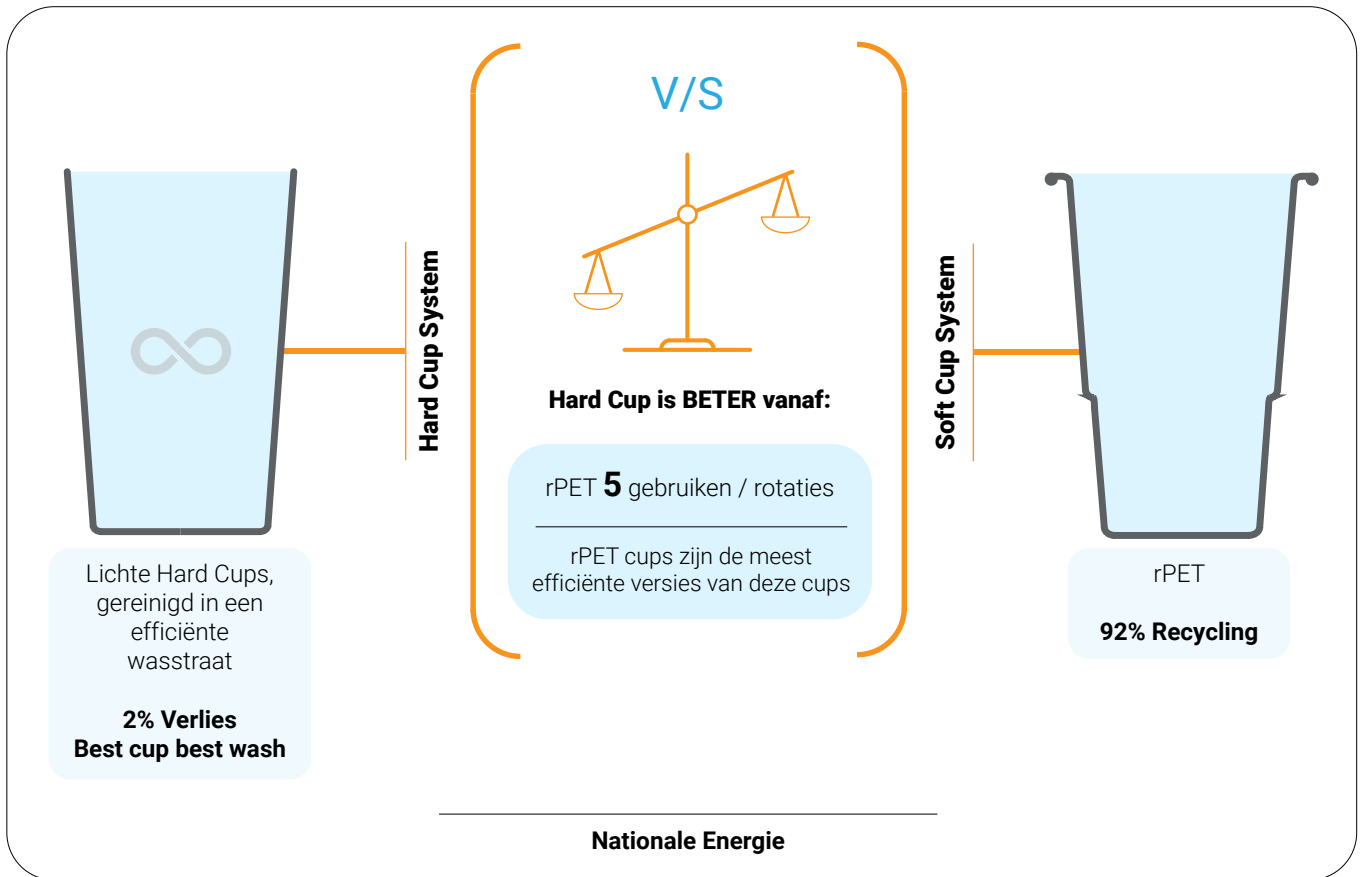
Hard Cup System

Lichte Hard Cups, gereinigd in een efficiënte wasstraat

**2% Verlies**
**Best cup best wash**

V/S

**Hard Cup is BETER vanaf:**

rPET **5** gebruiken / rotaties

rPET cups zijn de meest efficiënte versies van deze cups

Soft Cup System

rPET

**92% Recycling**

**Nationale Energie**